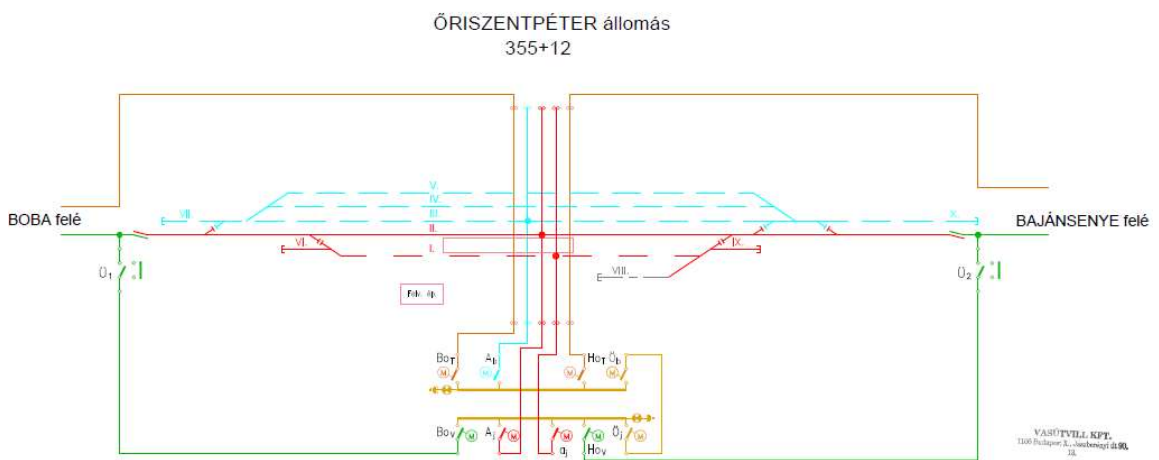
ŐRISZENTPÉTER állomás
355+12

BOBA felé

BAJÁNSENYE felé

V.
IV.
III.
II.
I.
VII.
VI.
IX.
X.
VIII.

$Ö_1$
$Ö_2$

Felv. ép.

$Bo_T$
$A_b$
$Ho_T$
$Ö_b$
$Bo_V$
$A_j$
$a_j$
$Ho_V$
$Ö_j$

VASÚTVILL KFT.
1106 Budapest, X., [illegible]
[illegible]